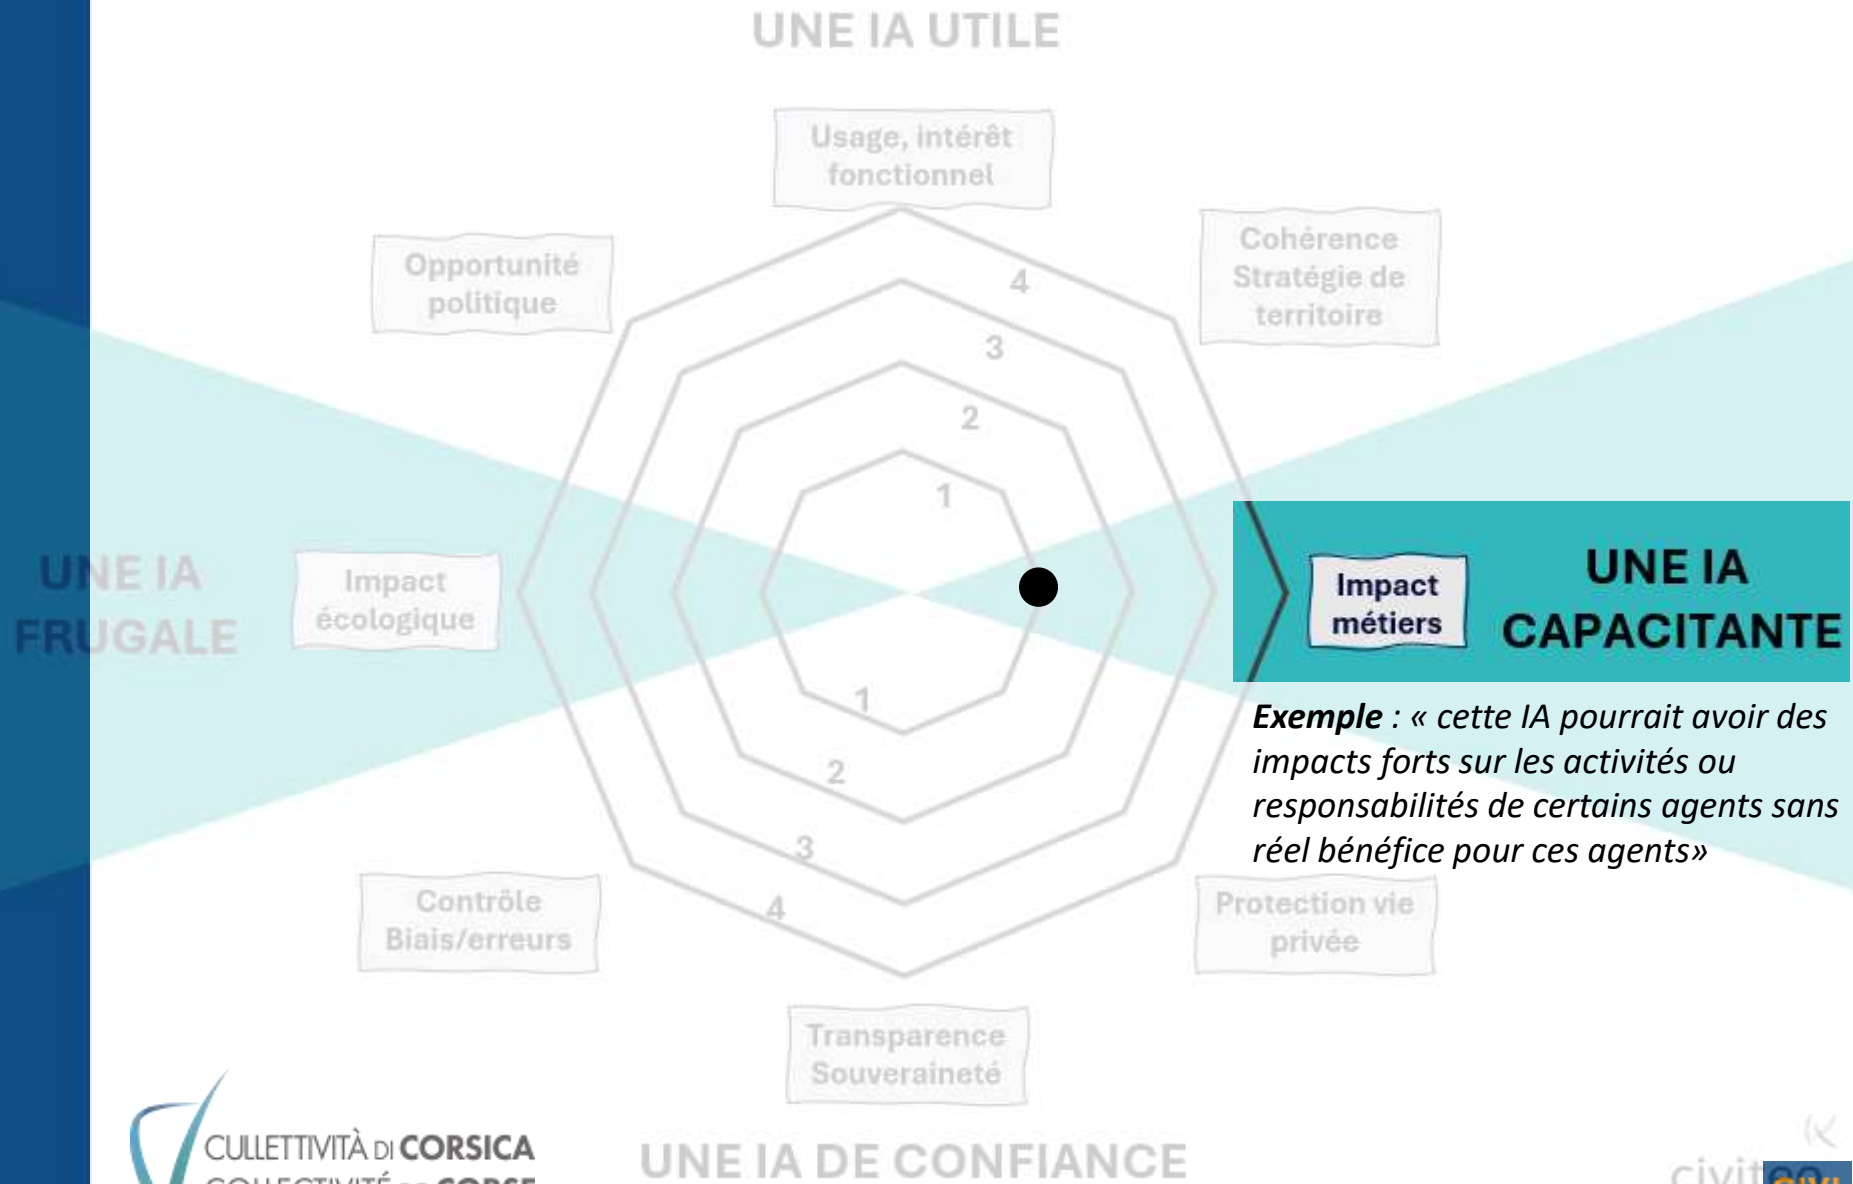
UNE IA UTILE

Usage, intérêt fonctionnel

Cohérence Stratégie de territoire

Opportunité politique

4
3
2
1

UNE IA FRUGALE

Impact écologique

Impact métiers

UNE IA CAPACITANTE

Exemple : « cette IA pourrait avoir des impacts forts sur les activités ou responsabilités de certains agents sans réel bénéfice pour ces agents»

1
2
3
4

Contrôle Biais/erreurs

Protection vie privée

Transparence Souveraineté

CULLETTIVITÀ DI CORSICA
COLLECTIVITÉ DE CORSE

UNE IA DE CONFIANCE

civit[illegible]